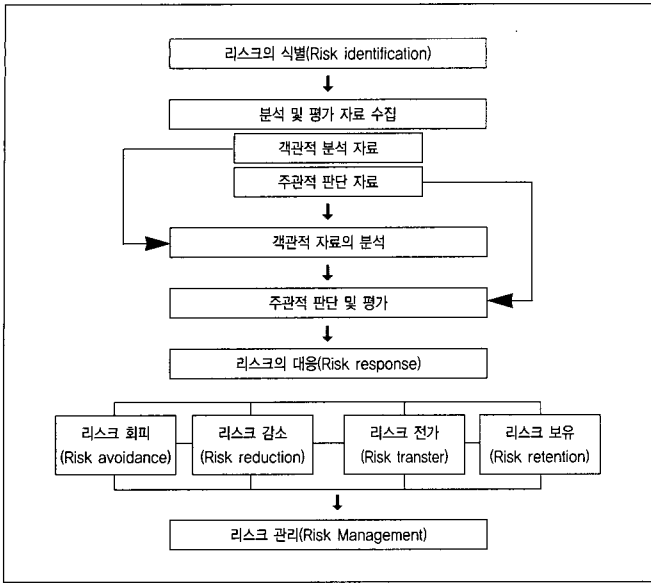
리스크의 식별(Risk identification)

분석 및 평가 자료 수집

객관적 분석 자료

주관적 판단 자료

객관적 자료의 분석

주관적 판단 및 평가

리스크의 대응(Risk response)

리스크 회피 (Risk avoidance)

리스크 감소 (Risk reduction)

리스크 전가 (Risk transter)

리스크 보유 (Risk retention)

리스크 관리(Risk Management)